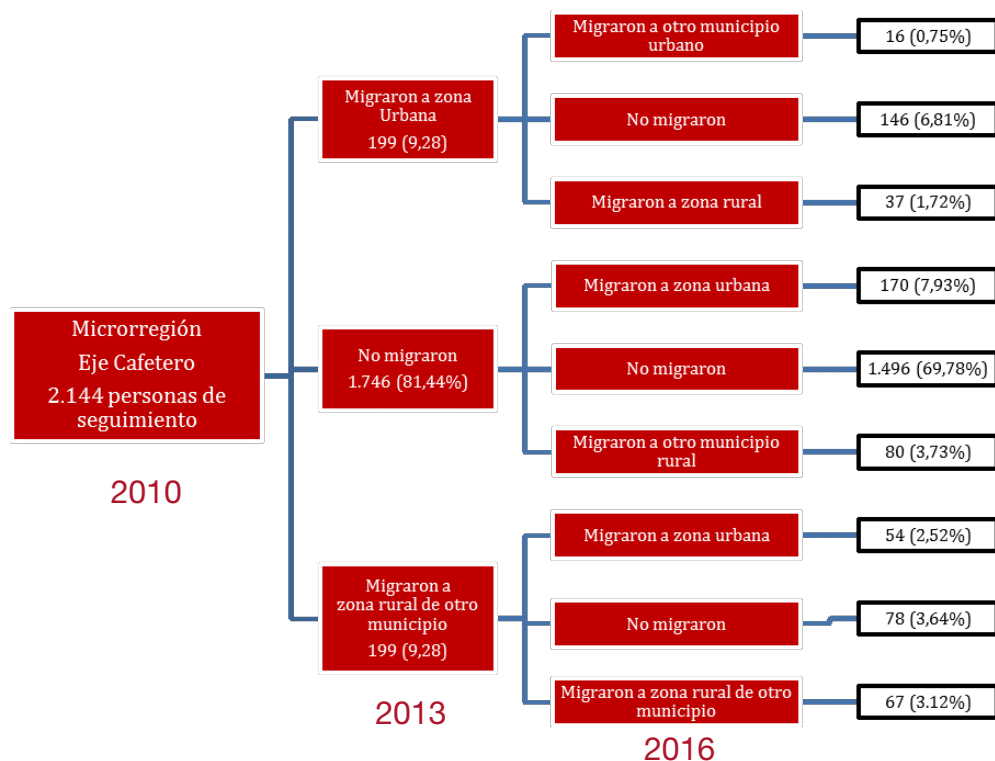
Microrregión
Eje Cafetero
2.144 personas de seguimiento

2010

Migraron a zona Urbana
199 (9,28)

No migraron
1.746 (81,44%)

Migraron a zona rural de otro municipio
199 (9,28)

2013

Migraron a otro municipio urbano

16 (0,75%)

No migraron

146 (6,81%)

Migraron a zona rural

37 (1,72%)

Migraron a zona urbana

170 (7,93%)

No migraron

1.496 (69,78%)

Migraron a otro municipio rural

80 (3,73%)

Migraron a zona urbana

54 (2,52%)

No migraron

78 (3,64%)

Migraron a zona rural de otro municipio

67 (3.12%)

2016